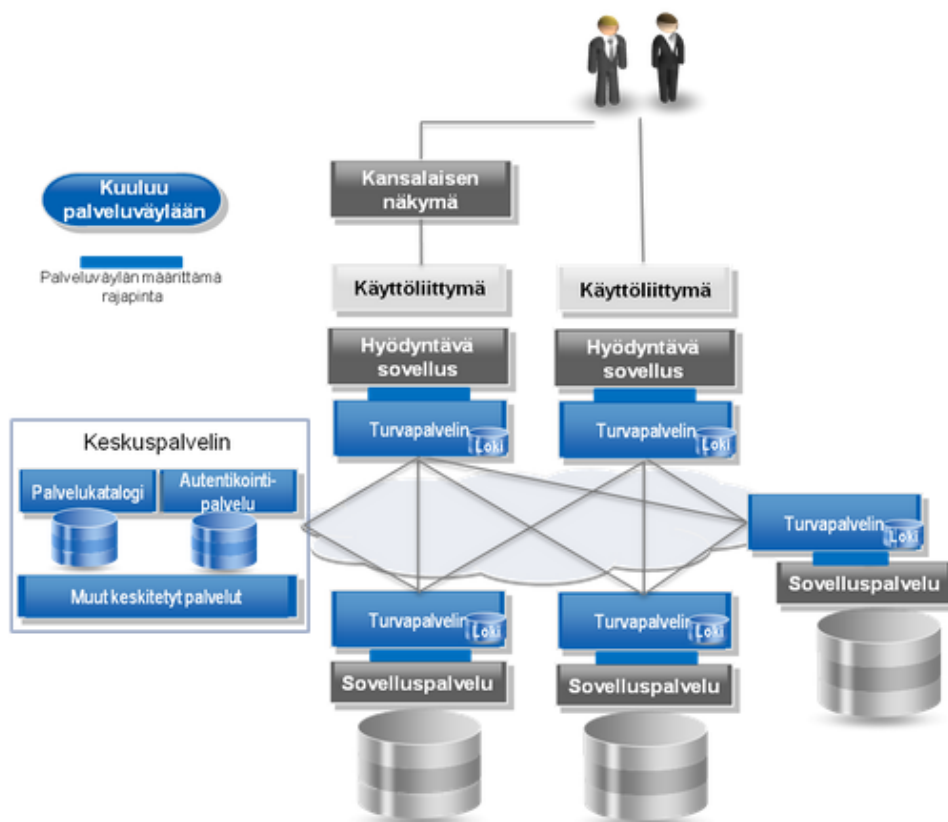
Kuuluu palveluväylään

Palveluväylän määrittämä rajapinta

Kansalaisen näkymä

Käyttöliittymä

Käyttöliittymä

Hyödyntävä sovellus

Hyödyntävä sovellus

Keskuspalvelin

Palvelukatalogi

Autentikointipalvelu

Muut keskitetyt palvelut

Turvapalvelin Loki

Turvapalvelin Loki

Turvapalvelin Loki

Sovelluspalvelu

Turvapalvelin Loki

Turvapalvelin Loki

Sovelluspalvelu

Sovelluspalvelu